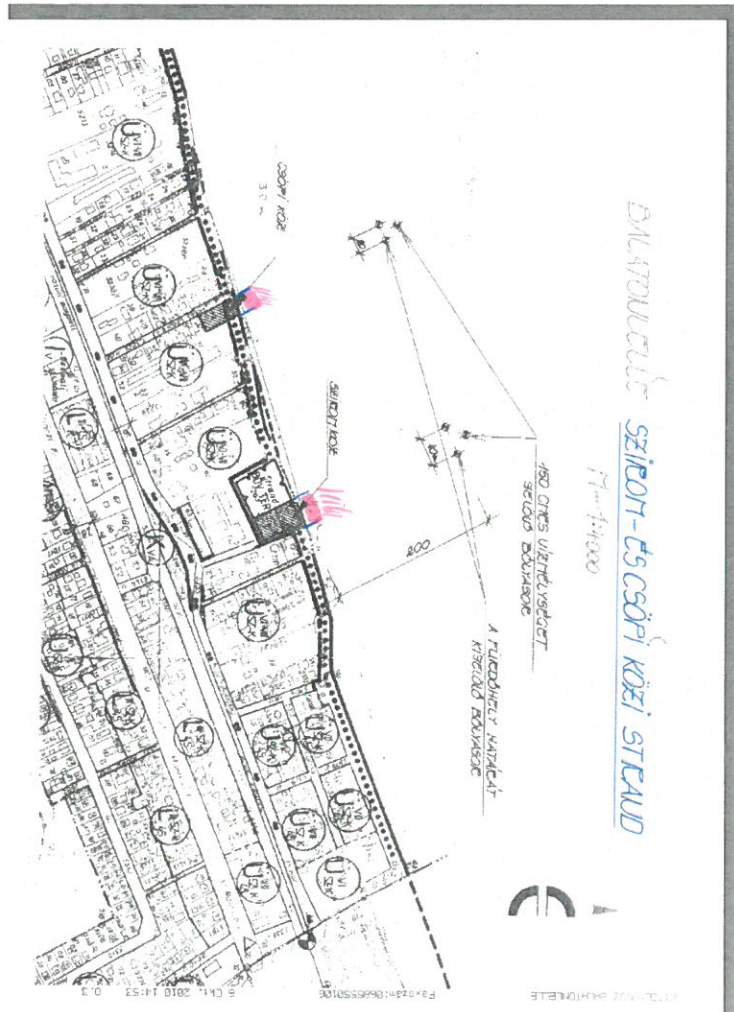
BALATONLELLE SZIRONY- ÉS CSÖPI KÖZI STRAND

M=1:4000

CSÖPI KÖZ

SZIRONY KÖZ

180 CM-ES VÍZMÉLYSÉGET JELZŐ BÓJASOR

A FÜRDŐHELY HATÁRÁT KIJELÖLŐ BÓJASOR

200

30

50

Strand

Fax szám:06855501006

6 Okt. 2010 14:53

P.3